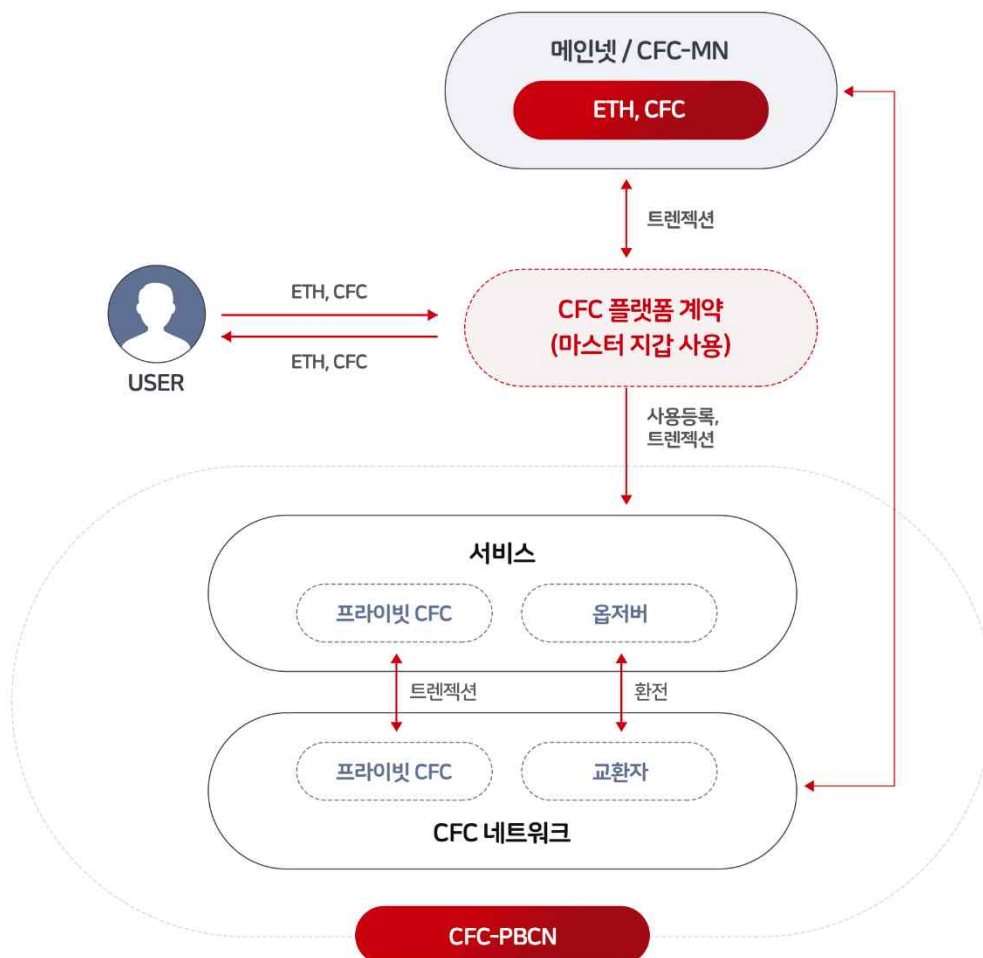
메인넷 / CFC-MN

ETH, CFC

트렌젝션

ETH, CFC

ETH, CFC

USER

CFC 플랫폼 계약
(마스터 지갑 사용)

사용등록,
트렌젝션

서비스

프라이빗 CFC

옵저버

트렌젝션

환전

프라이빗 CFC

교환자

CFC 네트워크

CFC-PBCN